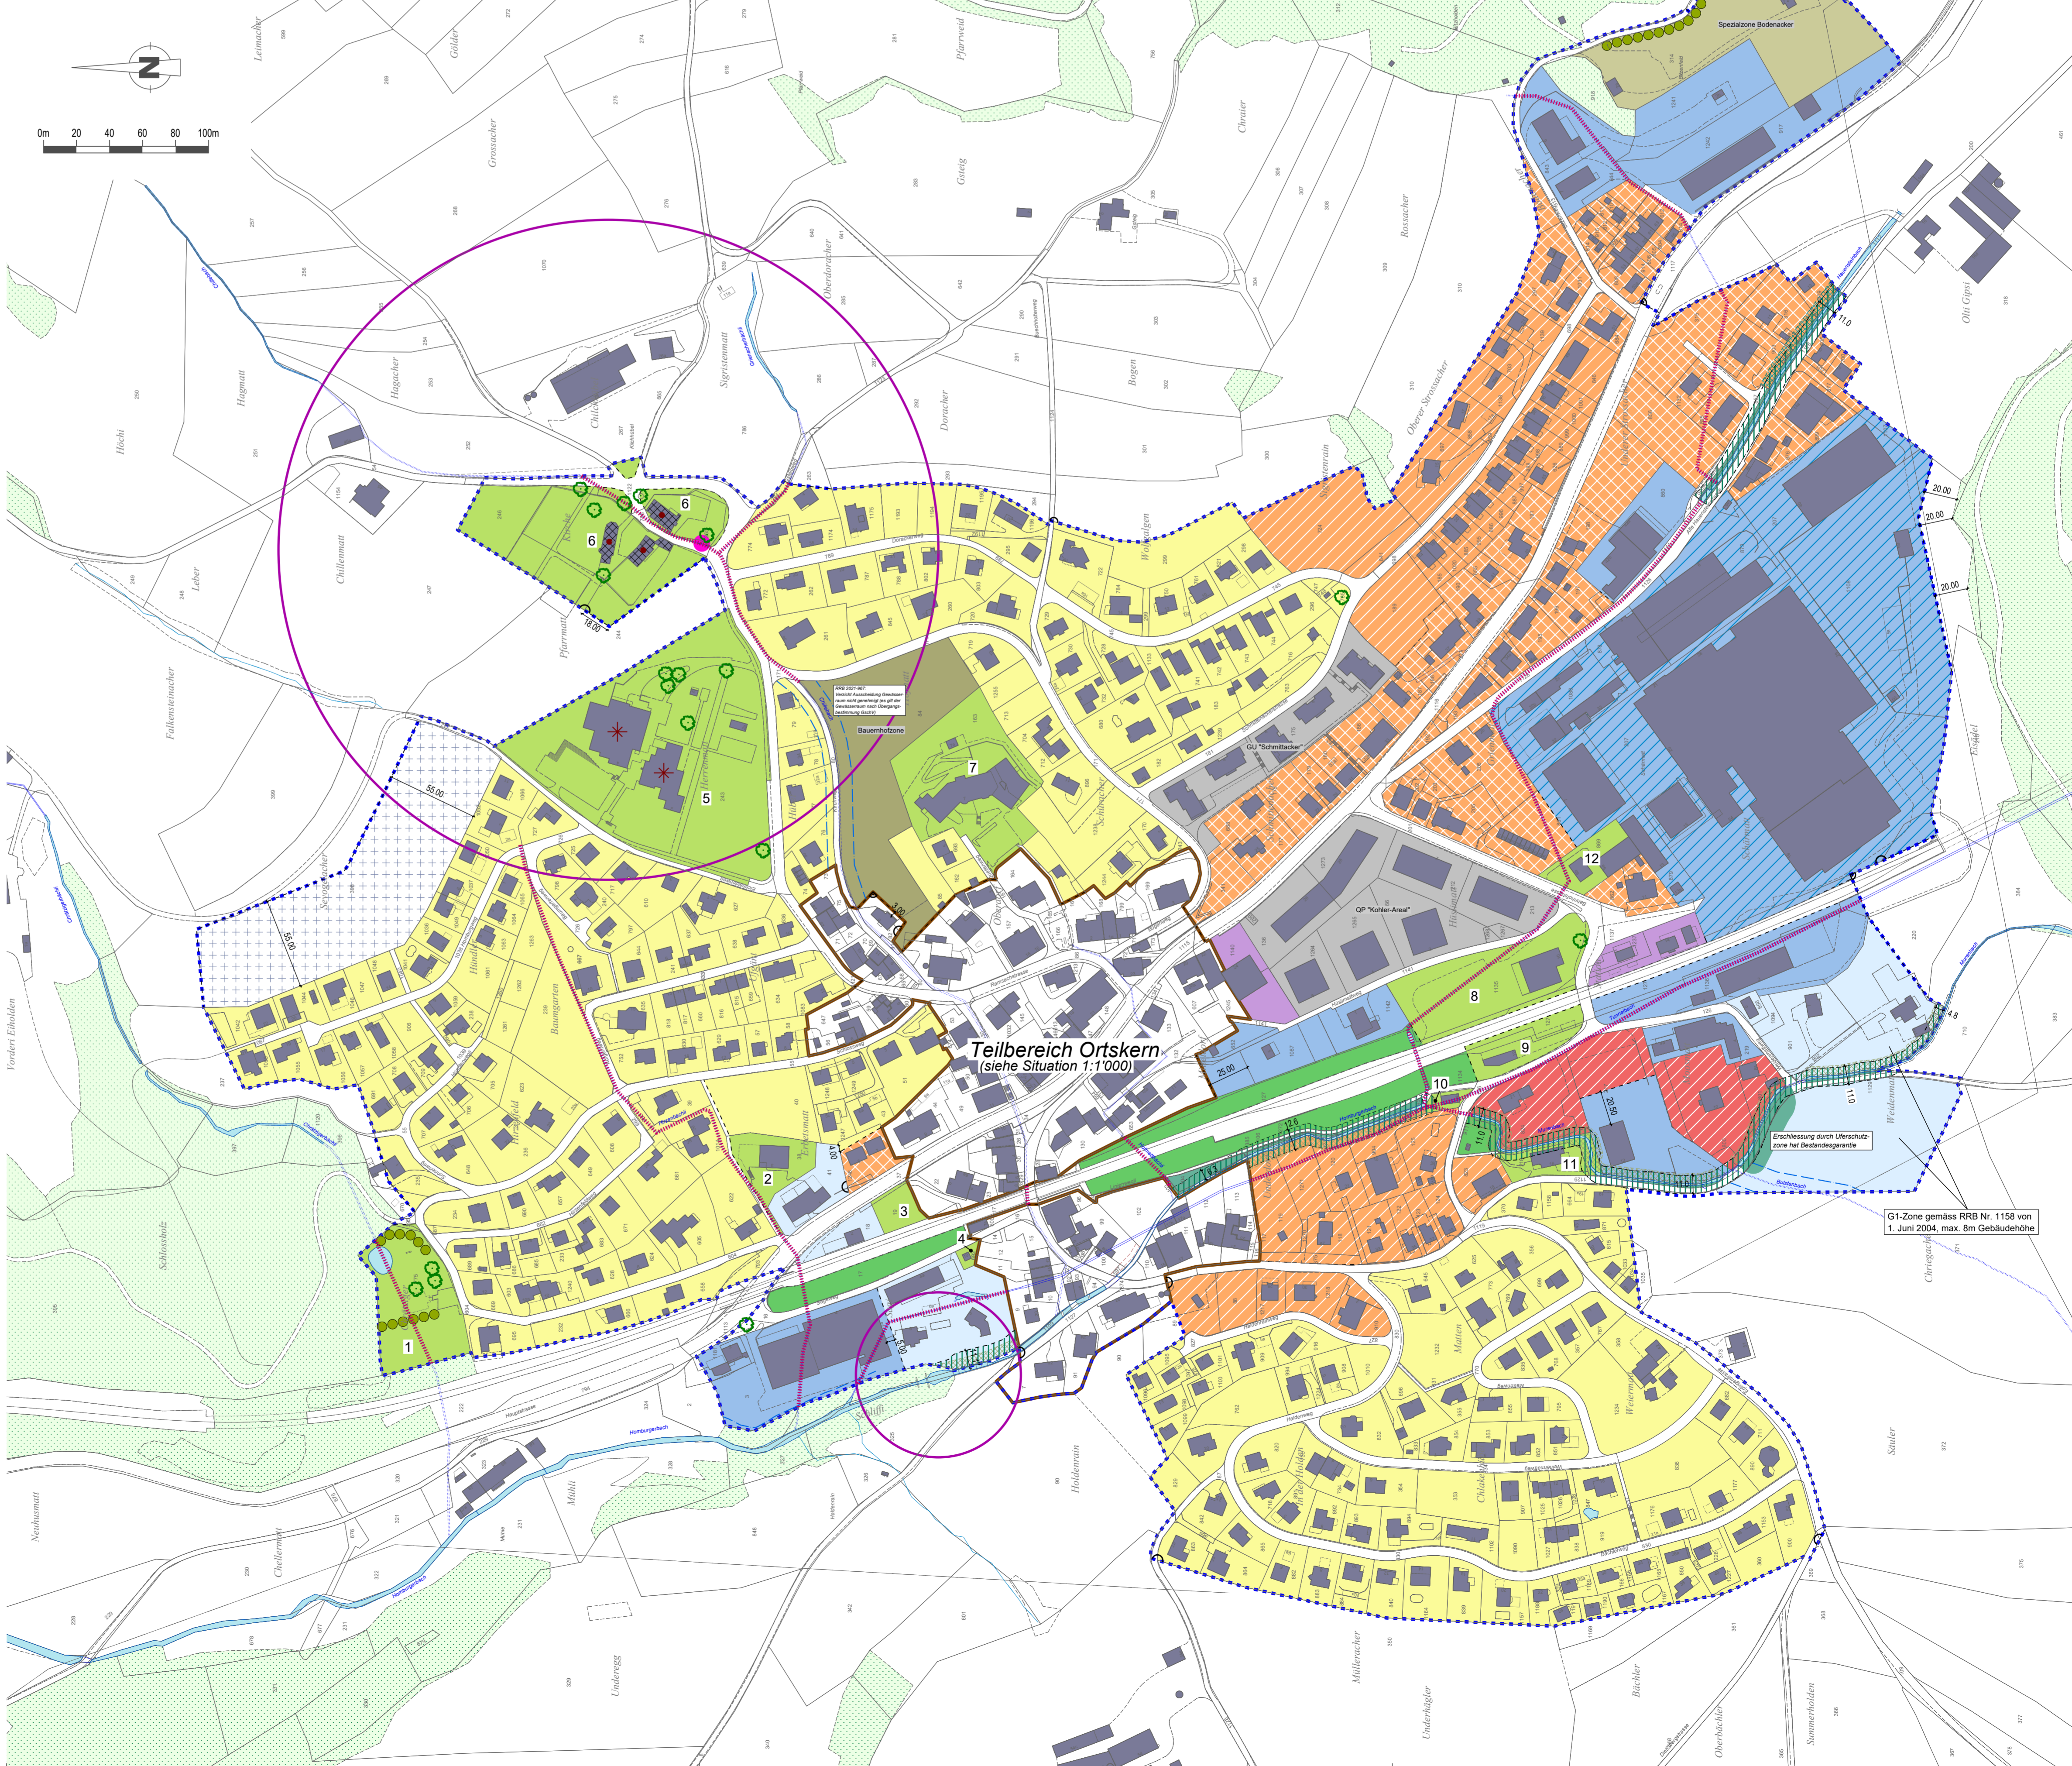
N

0m 20 40 60 80 100m

Spezialzone Bodenacker

Leimacher
Gölder
Grossacher
Hagmatt
Höchi
Hagacher
Chilchmatt
Chillenmatt
Leber
Falkensteinacher
Sigristenmatt
Oberdorfacher
Dorfacher
Pfarrweid
Gsteig
Bogen
Chraier
Rossacher
Oberer Strassacker
Olti Gipsi
Pfarrmatt

RRB 2021-967
Verzicht Ausscheidung Gewässerraum nicht genehmigt (es gilt der Gewässerraum nach Übergangsbestimmung GschV)

Bauernhofzone

GU "Schmittacker"
QP "Kohler-Areal"

55.00
55.00
16.00
20.00
20.00
20.00
11.0
25.00
12.5
20.50
11.0
11.0
4.00
5.00
1.00

1
2
3
4
5
6
6
7
8
9
10
11
12

Teilbereich Ortskern
(siehe Situation 1:1'000)

Erschliessung durch Uferschutzzone hat Bestandesgarantie

G1-Zone gemäss RRB Nr. 1158 von 1. Juni 2004, max. 8m Gebäudehöhe

Homburgerbach
Baumgarten
Matten
Weidenmatt
Chriegacher
Vorderi Eiholden
Schlosshole
Neuhusmatt
Chellermatt
Mühli
Underegg
Holdenrain
Mülleracher
Underhägler
Bächler
Sommerholden
Säuler
Weiermatt
Oberbächler